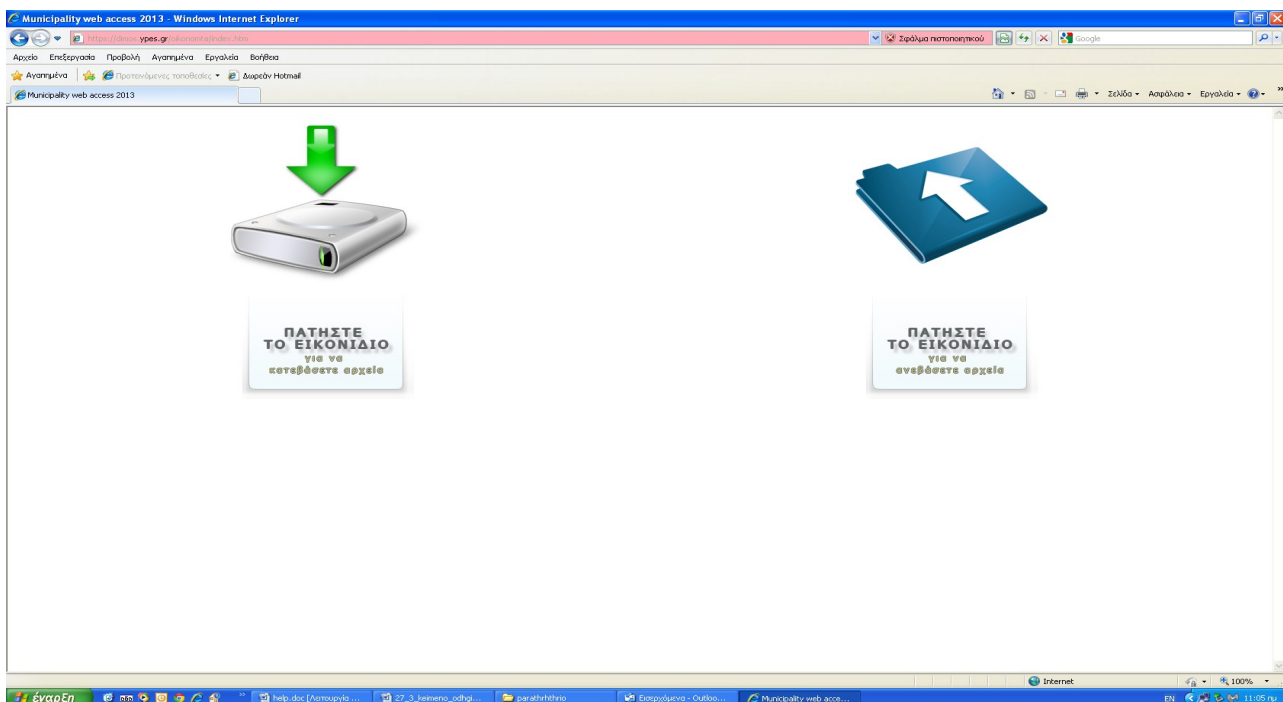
Municipality web access 2013 - Windows Internet Explorer

https://dimos.ypes.gr/oikonomia/index.htm

Σφάλμα πιστοποιητικού

Google

Αρχείο Επεξεργασία Προβολή Αγαπημένα Εργαλεία Βοήθεια

Αγαπημένα Προτεινόμενες τοποθεσίες Δωρεάν Hotmail

Municipality web access 2013

Σελίδα Ασφάλεια Εργαλεία

ΠΑΤΗΣΤΕ ΤΟ ΕΙΚΟΝΙΔΙΟ για να κατεβάσετε αρχεία

ΠΑΤΗΣΤΕ ΤΟ ΕΙΚΟΝΙΔΙΟ για να ανεβάσετε αρχεία

Internet

100%

έναρξη

help.doc [Λειτουργία ...

27_3_keimeno_odhgi...

parathrhthrio

Εισερχόμενα - Outloo...

Municipality web acce...

EN

11:05 πμ